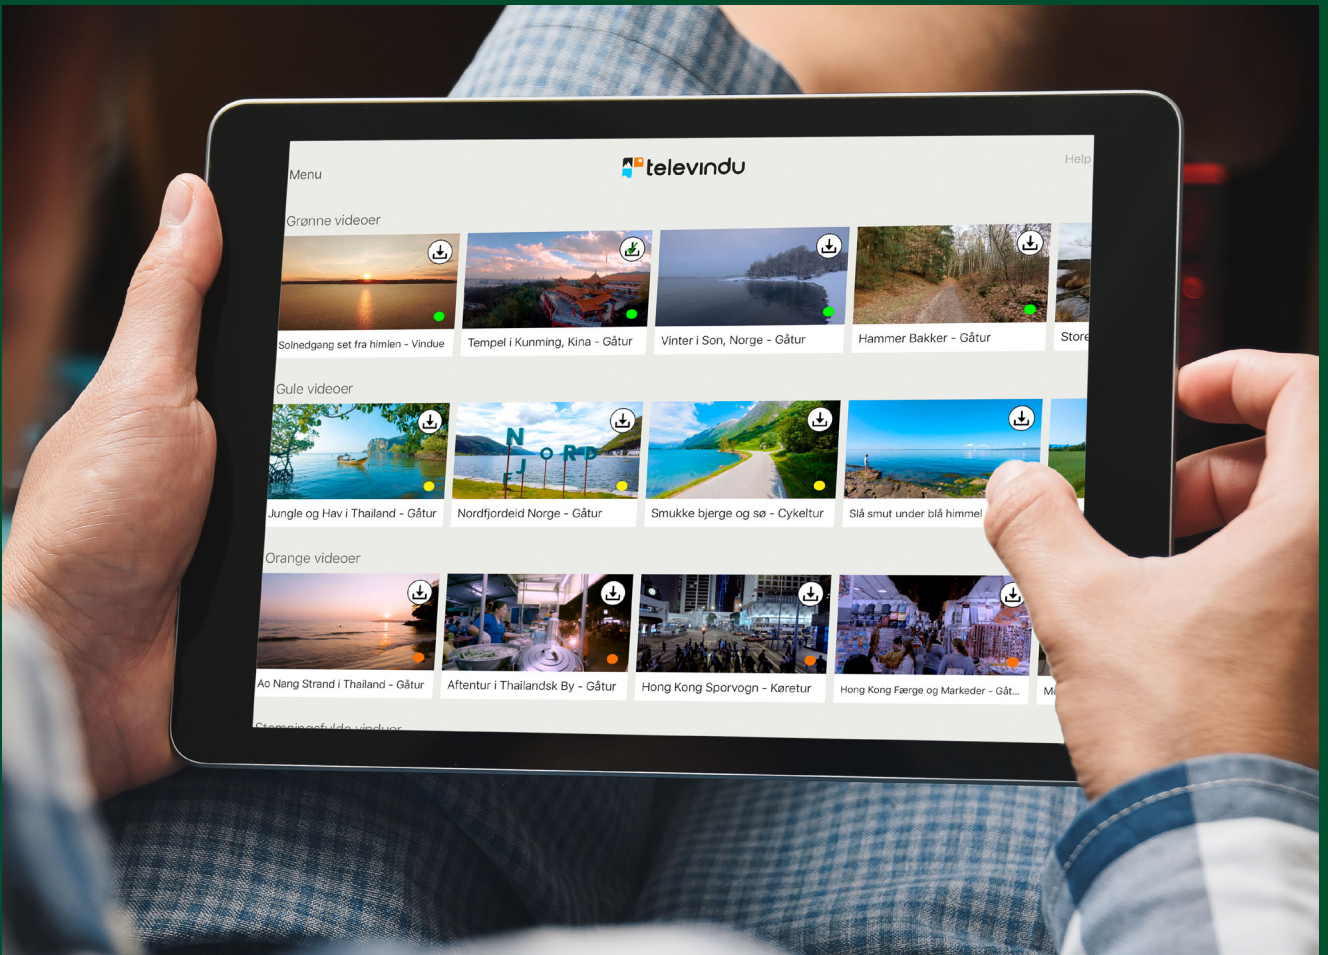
Menu

televindu

Help

Grønne videoer

Solnedgang set fra himlen - Vindue

Tempel i Kunming, Kina - Gåtur

Vinter i Son, Norge - Gåtur

Hammer Bakker - Gåtur

Store

Gule videoer

NORDFJ

Jungle og Hav i Thailand - Gåtur

Nordfjordeid Norge - Gåtur

Smukke bjerge og sø - Cykeltur

Slå smut under blå himmel

Orange videoer

Ao Nang Strand i Thailand - Gåtur

Aftentur i Thailandsk By - Gåtur

Hong Kong Sporvogn - Køretur

Hong Kong Færge og Markeder - Gåt...

M

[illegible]